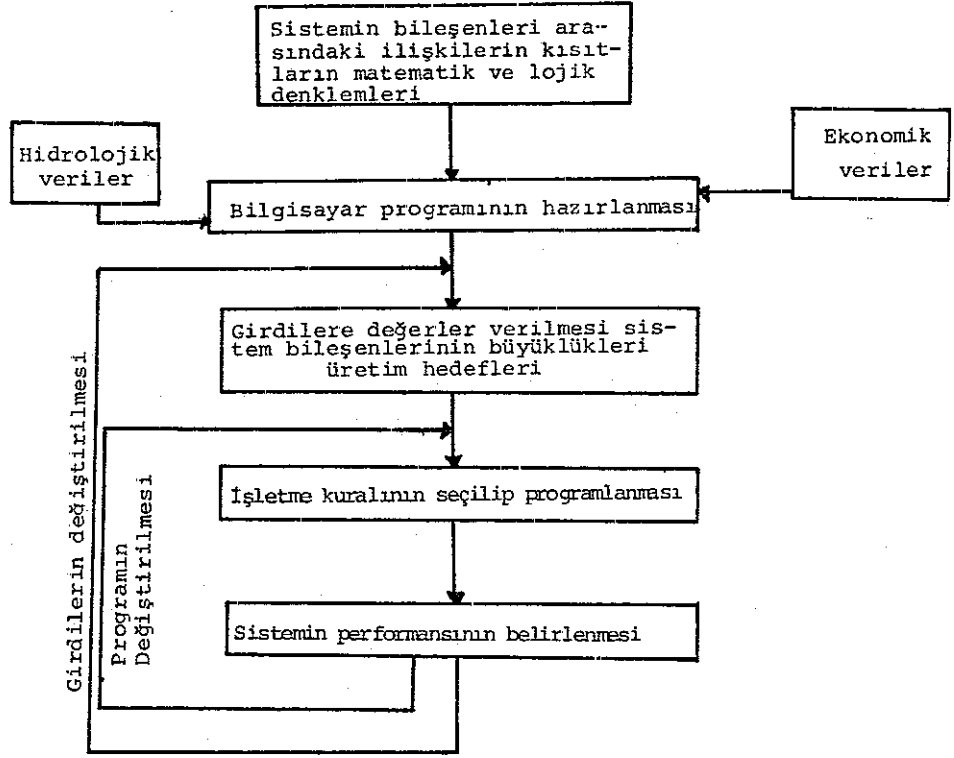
Sistemin bileşenleri arasındaki ilişkilerin kısıtların matematik ve lojik denklemleri

Hidrolojik veriler

Ekonomik veriler

Bilgisayar programının hazırlanması

Girdilere değerler verilmesi sistem bileşenlerinin büyüklükleri üretim hedefleri

İşletme kuralının seçilip programlanması

Sistemin performansının belirlenmesi

Programın Değiştirilmesi

Girdilerin değiştirilmesi